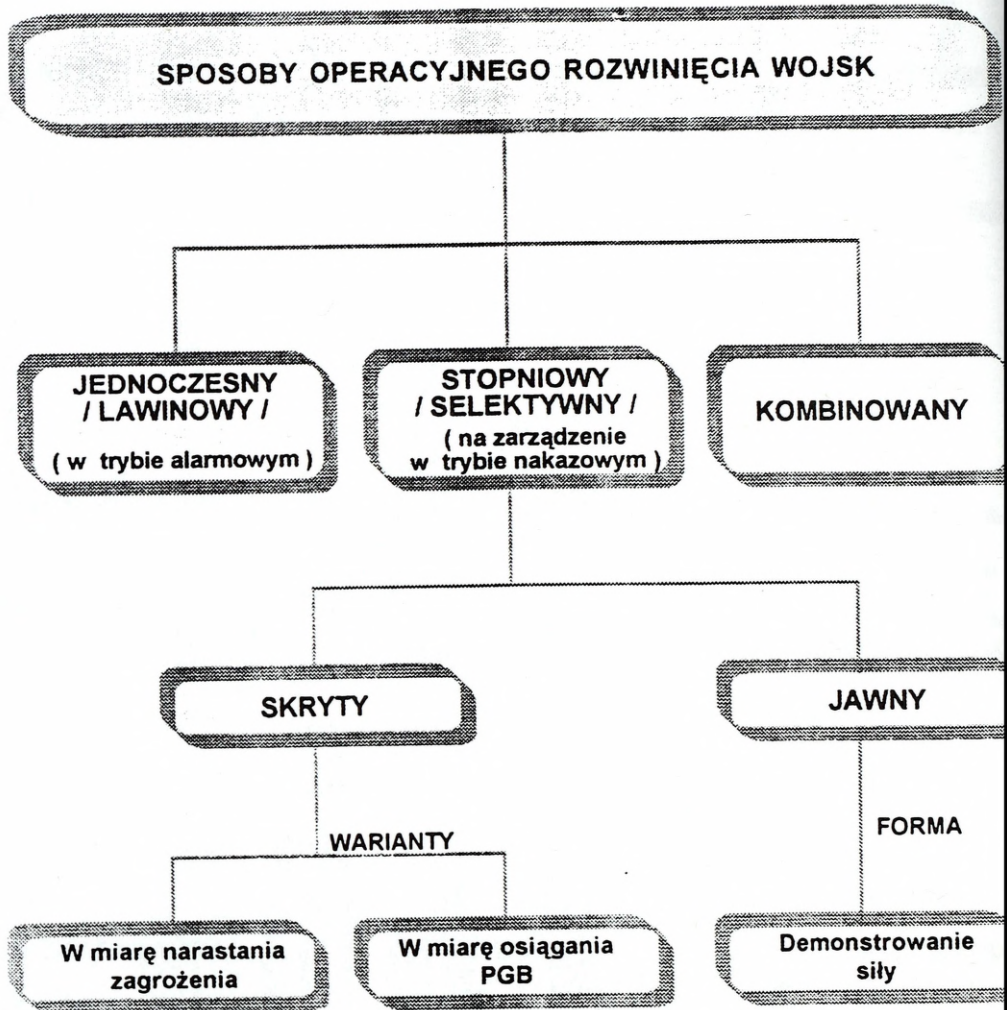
SPOSOBY OPERACYJNEGO ROZWINIĘCIA WOJSK

JEDNOCZESNY
/ LAWINOWY /
( w trybie alarmowym )

STOPNIOWY
/ SELEKTYWNY /
( na zarządzenie
w trybie nakazowym )

KOMBINOWANY

SKRYTY

JAWNY

WARIANTY

FORMA

W miarę narastania zagrożenia

W miarę osiągania PGB

Demonstrowanie siły